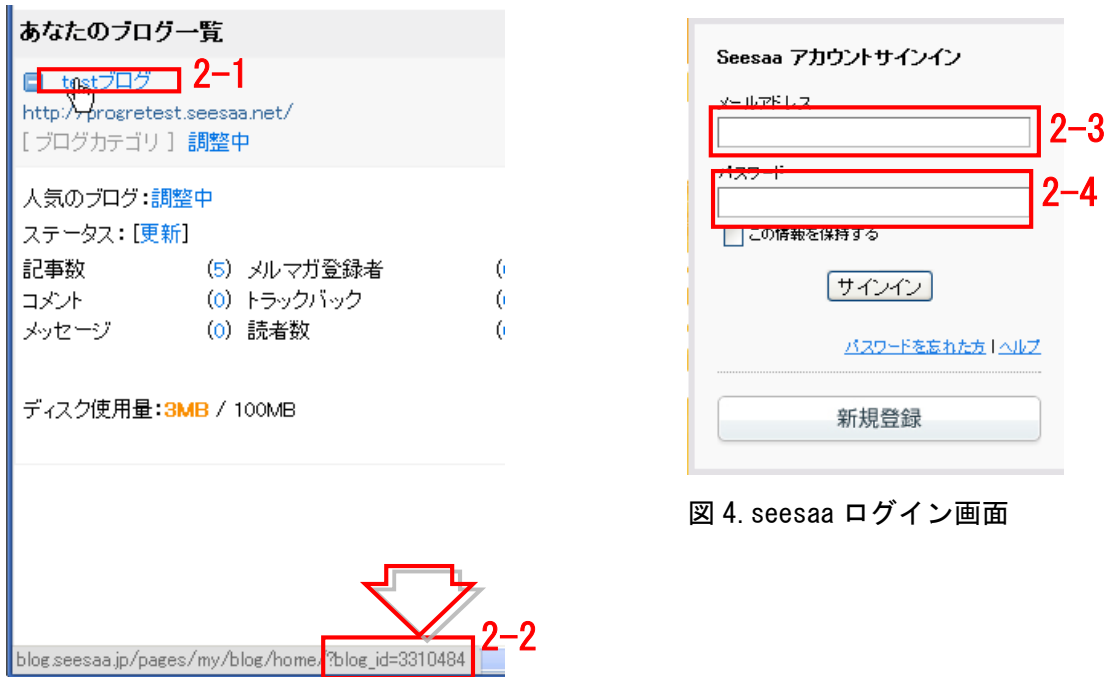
あなたのブログ一覧

testブログ 2-1
http://progretest.seesaa.net/
[ブログカテゴリ] 調整中

人気のブログ:調整中
ステータス:[更新]

| 記事数 | (5) | メルマガ登録者 | ([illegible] |
|---|---|---|---|
| コメント | (0) | トラックバック | ([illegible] |
| メッセージ | (0) | 読者数 | ([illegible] |

ディスク使用量:3MB / 100MB

blog.seesaa.jp/pages/my/blog/home/?blog_id=3310484 2-2

Seesaa アカウントサインイン
メールアドレス
2-3
パスワード
2-4
この情報を保持する
サインイン
パスワードを忘れた方 | ヘルプ
新規登録

図 4. seesaa ログイン画面